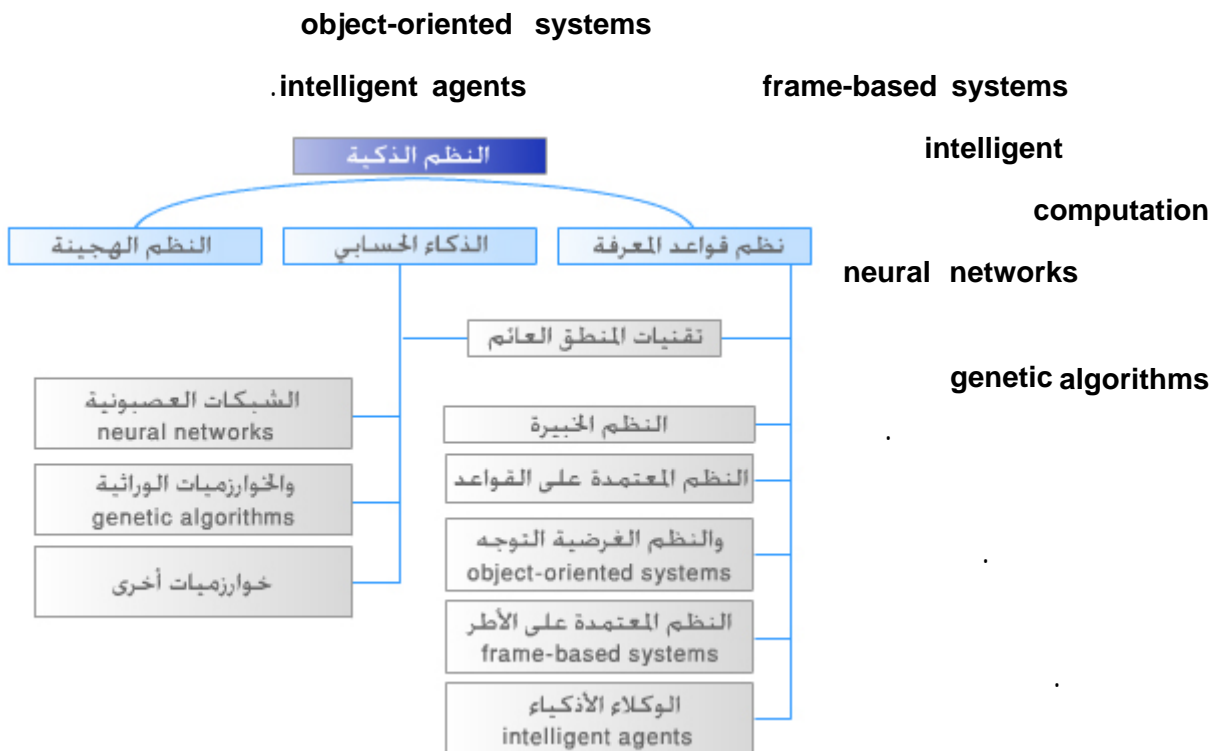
object-oriented systems

.intelligent agents

frame-based systems

intelligent

computation

neural networks

genetic algorithms

.

.

.

النظم الذكية

نظم قواعد المعرفة

الذكاء الحسابي

النظم الهجينة

تقنيات المنطق العائم

الشبكات العصبونية
neural networks

والخوارزميات الوراثية
genetic algorithms

خوارزميات أخرى

النظم الخبيرة

النظم المعتمدة على القواعد

والنظم الغرضية التوجه
object-oriented systems

النظم المعتمدة على الأطر
frame-based systems

الوكلاء الأذكياء
intelligent agents